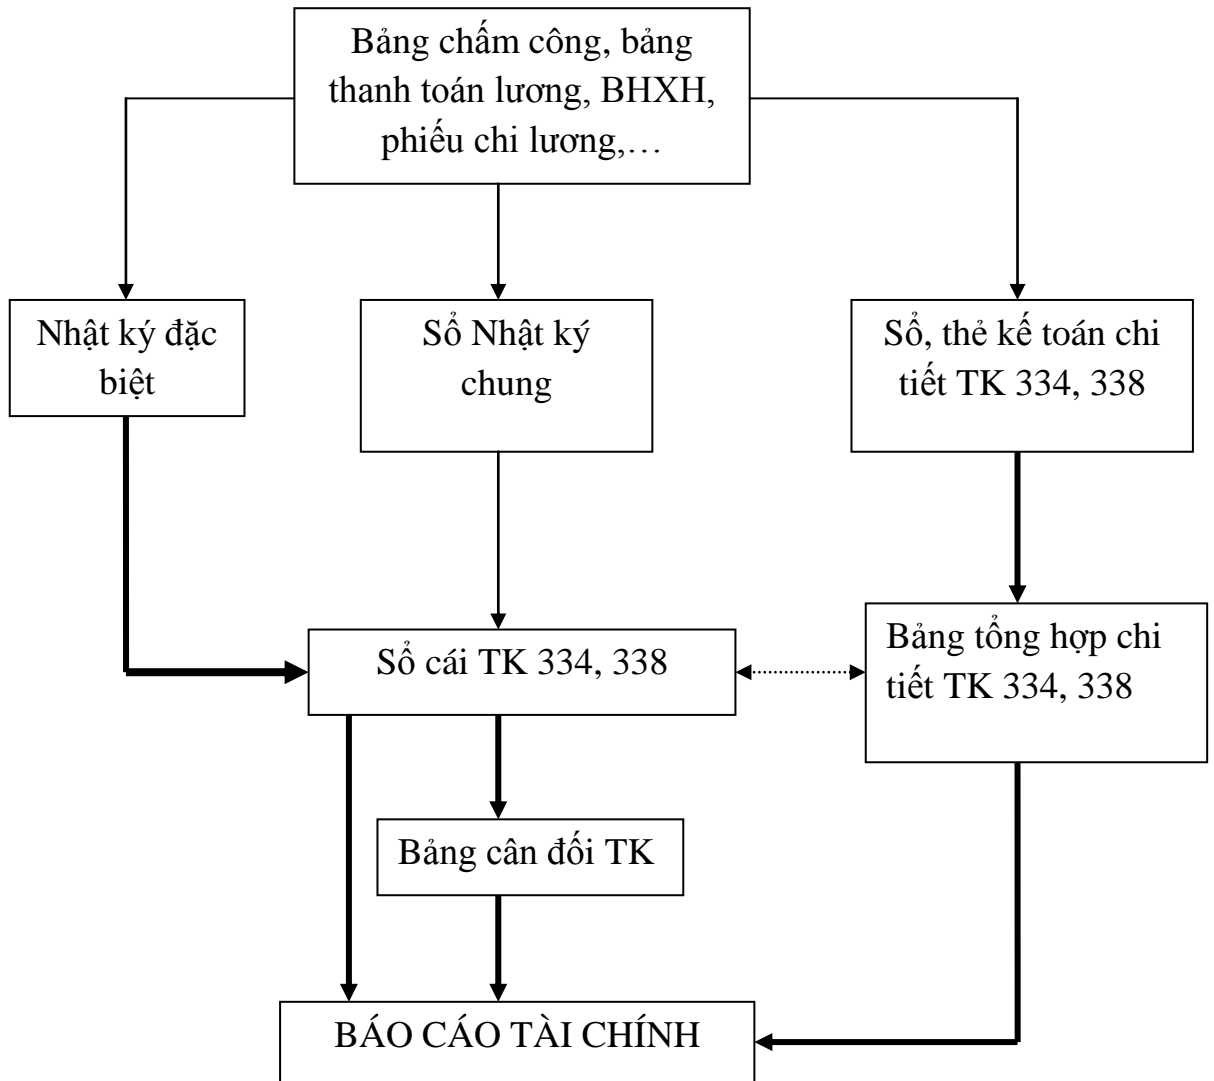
Bảng chấm công, bảng thanh toán lương, BHXH, phiếu chi lương,…

Nhật ký đặc biệt

Sổ Nhật ký chung

Sổ, thẻ kế toán chi tiết TK 334, 338

Sổ cái TK 334, 338

Bảng tổng hợp chi tiết TK 334, 338

Bảng cân đối TK

BÁO CÁO TÀI CHÍNH